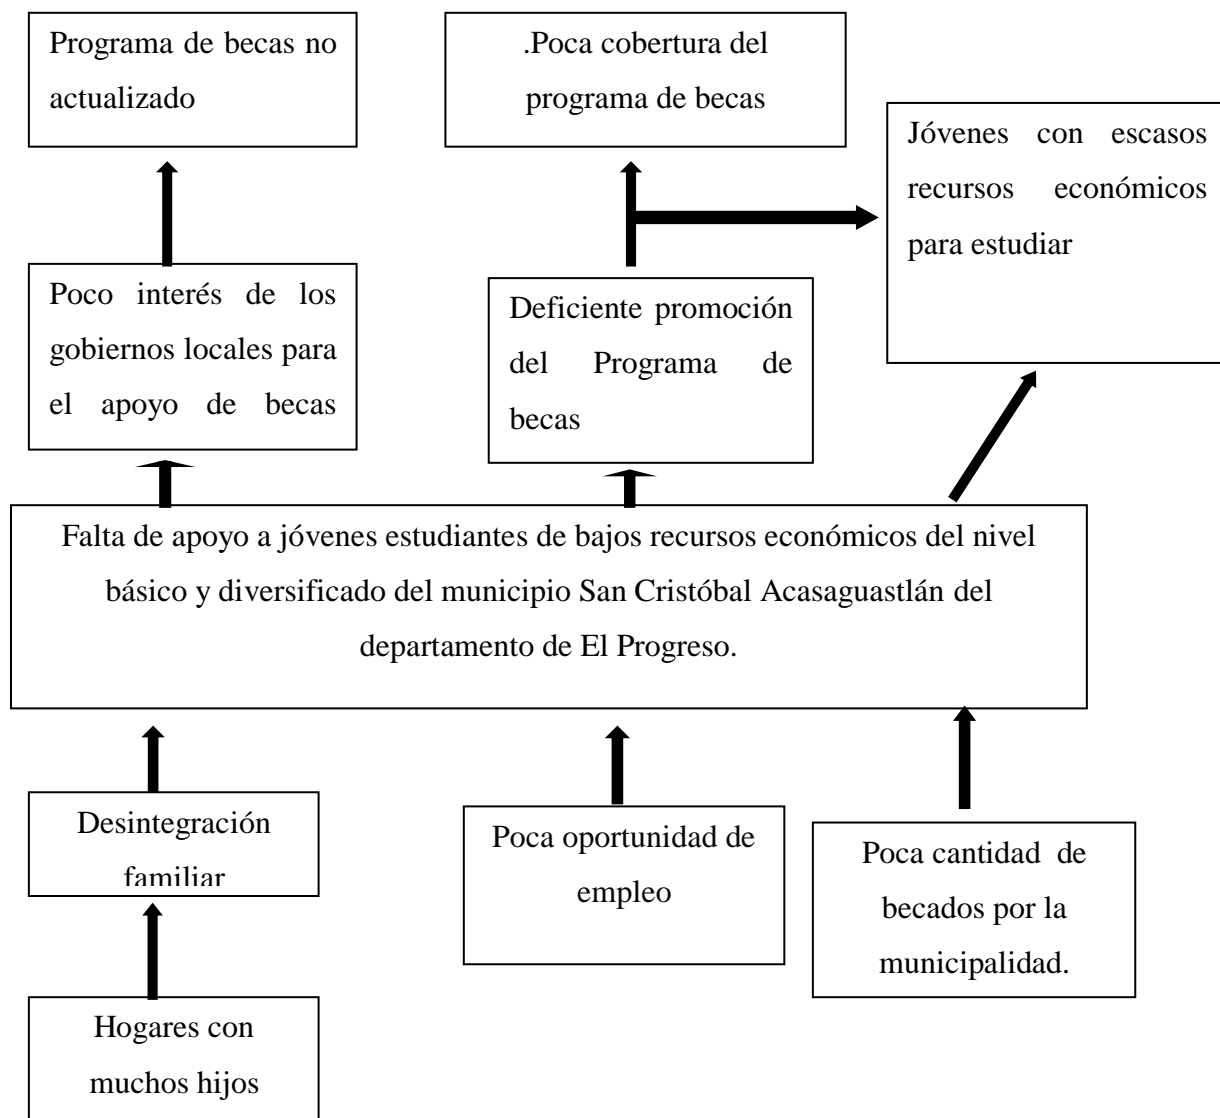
Programa de becas no actualizado

.Poca cobertura del programa de becas

Jóvenes con escasos recursos económicos para estudiar

Poco interés de los gobiernos locales para el apoyo de becas

Deficiente promoción del Programa de becas

Falta de apoyo a jóvenes estudiantes de bajos recursos económicos del nivel básico y diversificado del municipio San Cristóbal Acasaguastlán del departamento de El Progreso.

Desintegración familiar

Poca oportunidad de empleo

Poca cantidad de becados por la municipalidad.

Hogares con muchos hijos